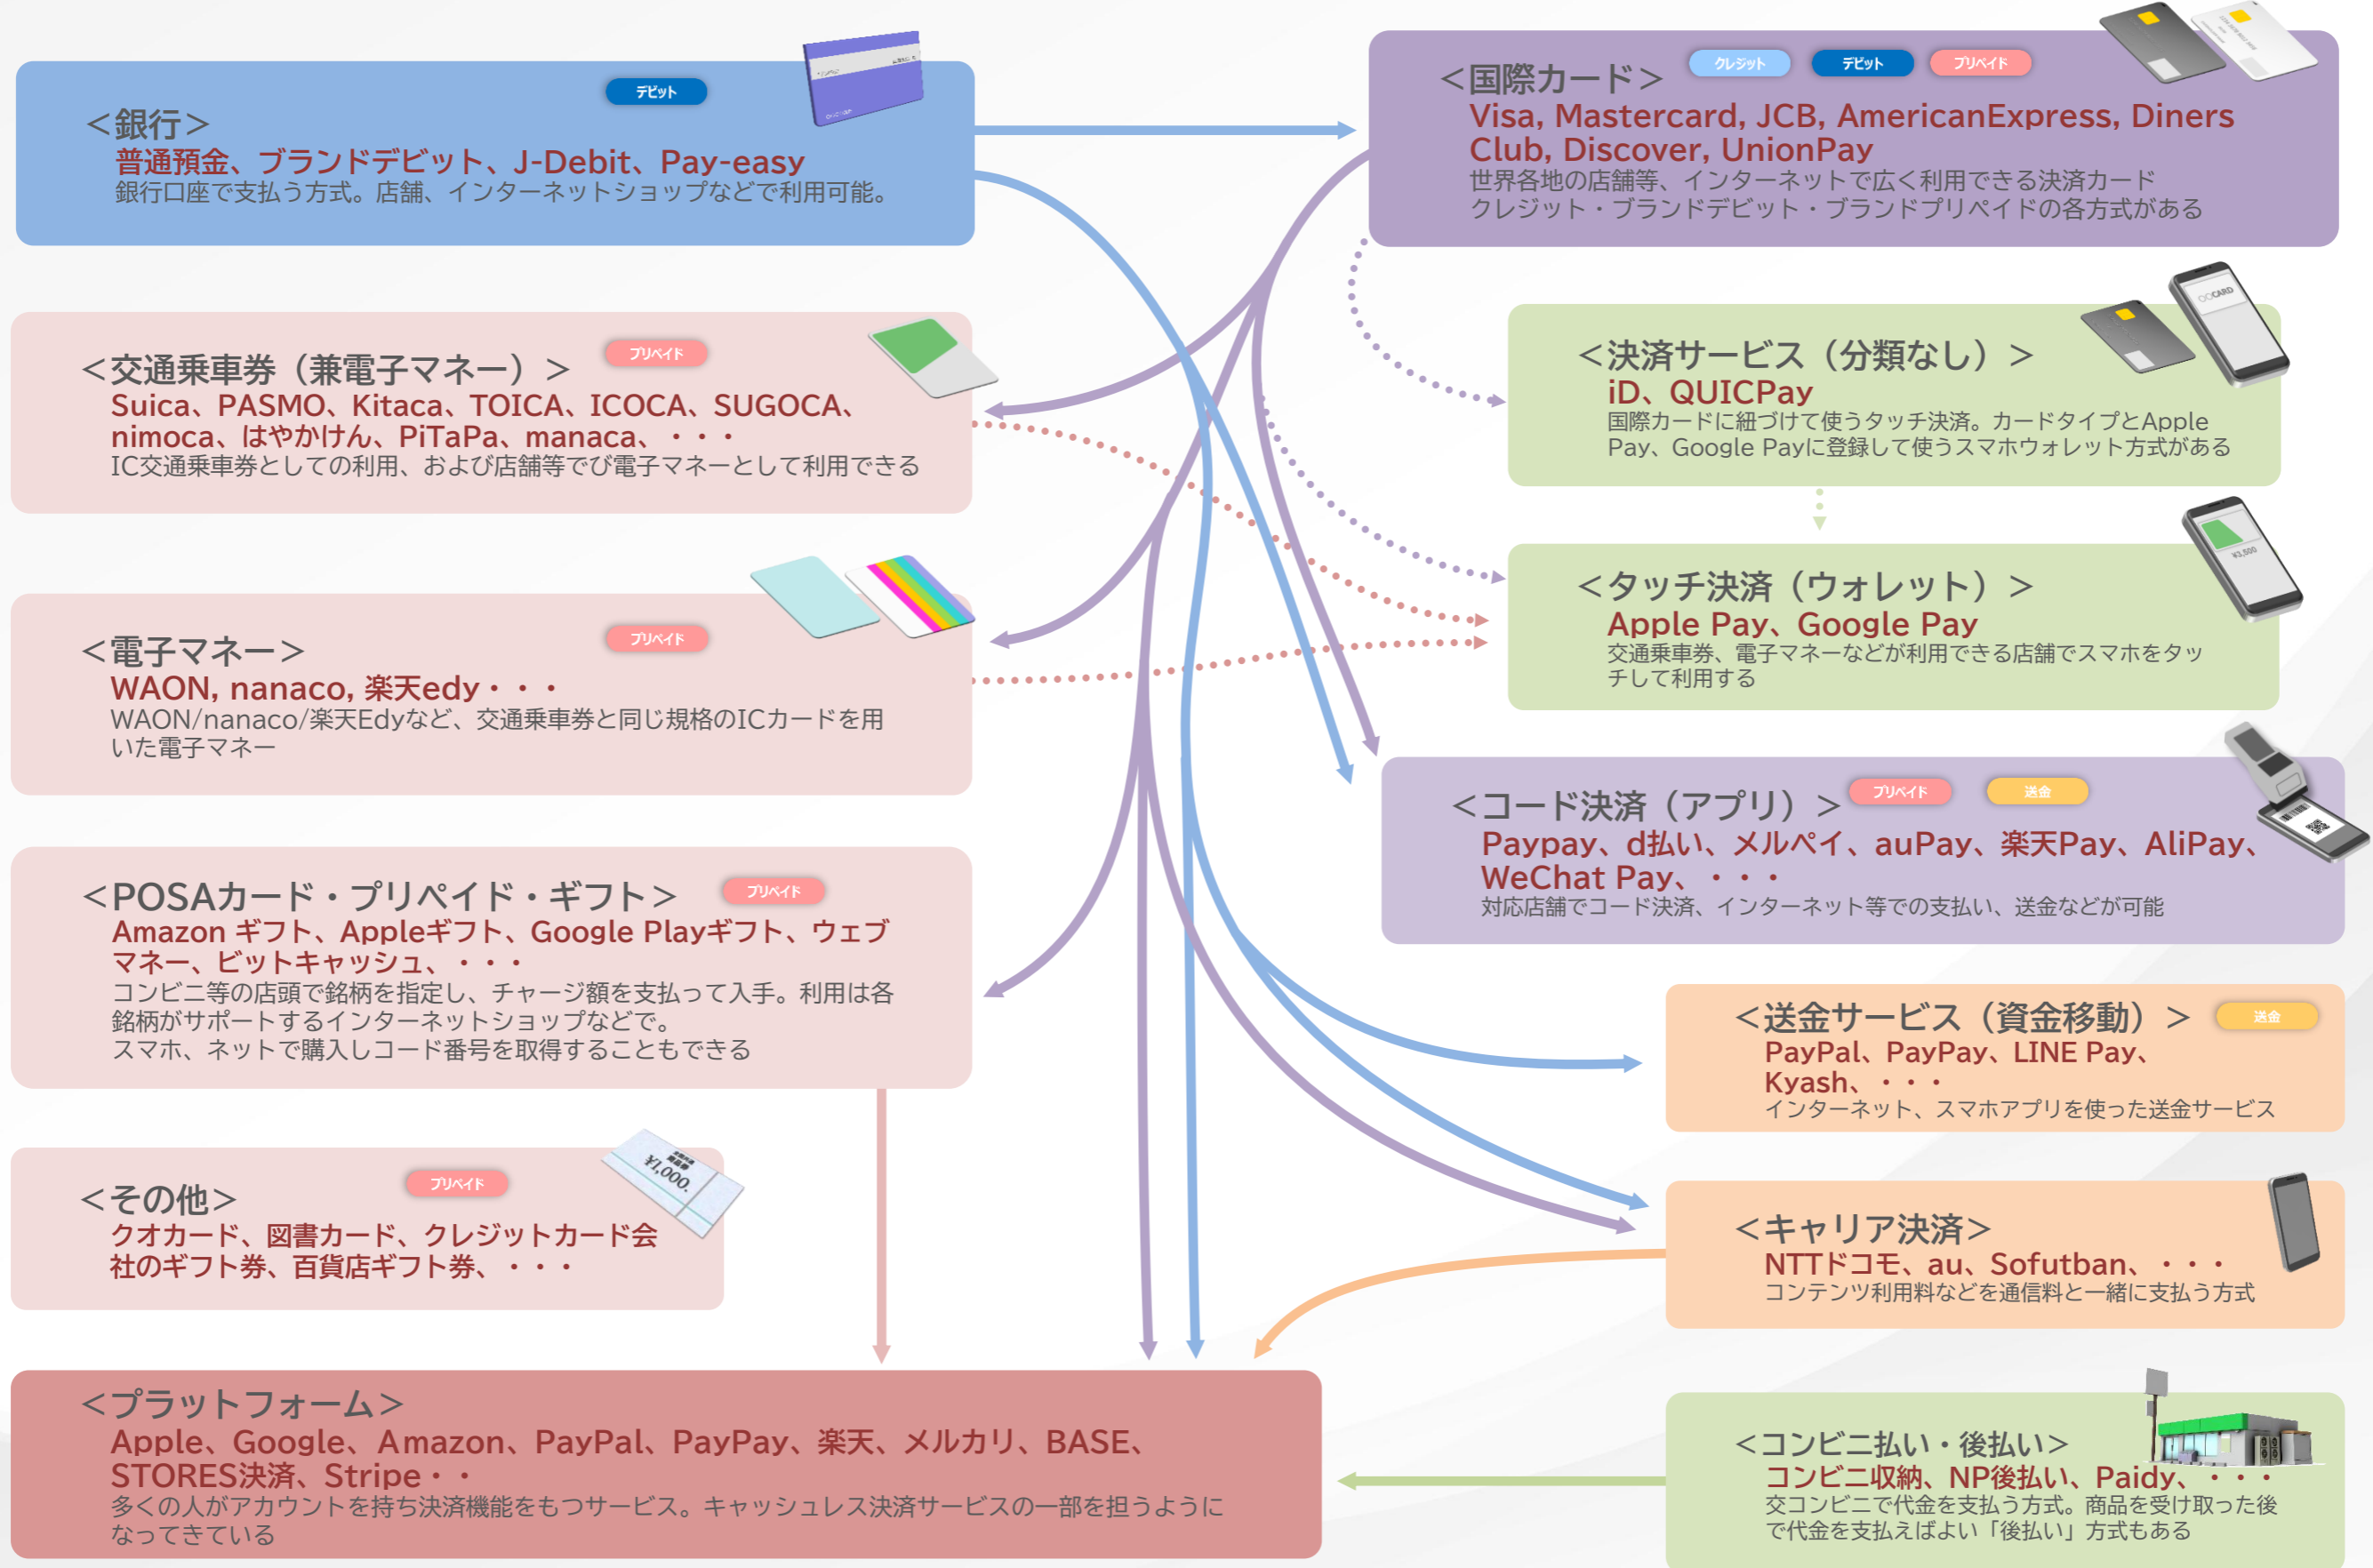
デビット
<銀行>
普通預金、ブランドデビット、J-Debit、Pay-easy
銀行口座で支払う方式。店舗、インターネットショップなどで利用可能。

<国際カード> クレジット デビット プリペイド
Visa, Mastercard, JCB, AmericanExpress, Diners Club, Discover, UnionPay
世界各地の店舗等、インターネットで広く利用できる決済カード
クレジット・ブランドデビット・ブランドプリペイドの各方式がある

<交通乗車券（兼電子マネー）> プリペイド
Suica、PASMO、Kitaca、TOICA、ICOCA、SUGOCA、nimoca、はやかけん、PiTaPa、manaca、・・・
IC交通乗車券としての利用、および店舗等でび電子マネーとして利用できる

<決済サービス（分類なし）>
iD、QUICPay
国際カードに紐づけて使うタッチ決済。カードタイプとApple Pay、Google Payに登録して使うスマホウォレット方式がある

<タッチ決済（ウォレット）>
Apple Pay、Google Pay
交通乗車券、電子マネーなどが利用できる店舗でスマホをタッチして利用する

<電子マネー> プリペイド
WAON, nanaco, 楽天edy・・・
WAON/nanaco/楽天Edyなど、交通乗車券と同じ規格のICカードを用いた電子マネー

<コード決済（アプリ）> プリペイド 送金
Paypay、d払い、メルペイ、auPay、楽天Pay、AliPay、WeChat Pay、・・・
対応店舗でコード決済、インターネット等での支払い、送金などが可能

<POSAカード・プリペイド・ギフト> プリペイド
Amazon ギフト、Appleギフト、Google Playギフト、ウェブマネー、ビットキャッシュ、・・・
コンビニ等の店頭で銘柄を指定し、チャージ額を支払って入手。利用は各銘柄がサポートするインターネットショップなどで。
スマホ、ネットで購入しコード番号を取得することもできる

<送金サービス（資金移動）> 送金
PayPal、PayPay、LINE Pay、Kyash、・・・
インターネット、スマホアプリを使った送金サービス

<その他> プリペイド
クオカード、図書カード、クレジットカード会社のギフト券、百貨店ギフト券、・・・

<キャリア決済>
NTTドコモ、au、Sofutban、・・・
コンテンツ利用料などを通信料と一緒に支払う方式

<プラットフォーム>
Apple、Google、Amazon、PayPal、PayPay、楽天、メルカリ、BASE、STORES決済、Stripe・・
多くの人がアカウントを持ち決済機能をもつサービス。キャッシュレス決済サービスの一部を担うようになってきている

<コンビニ払い・後払い>
コンビニ収納、NP後払い、Paidy、・・・
交コンビニで代金を支払う方式。商品を受け取った後で代金を支払えばよい「後払い」方式もある